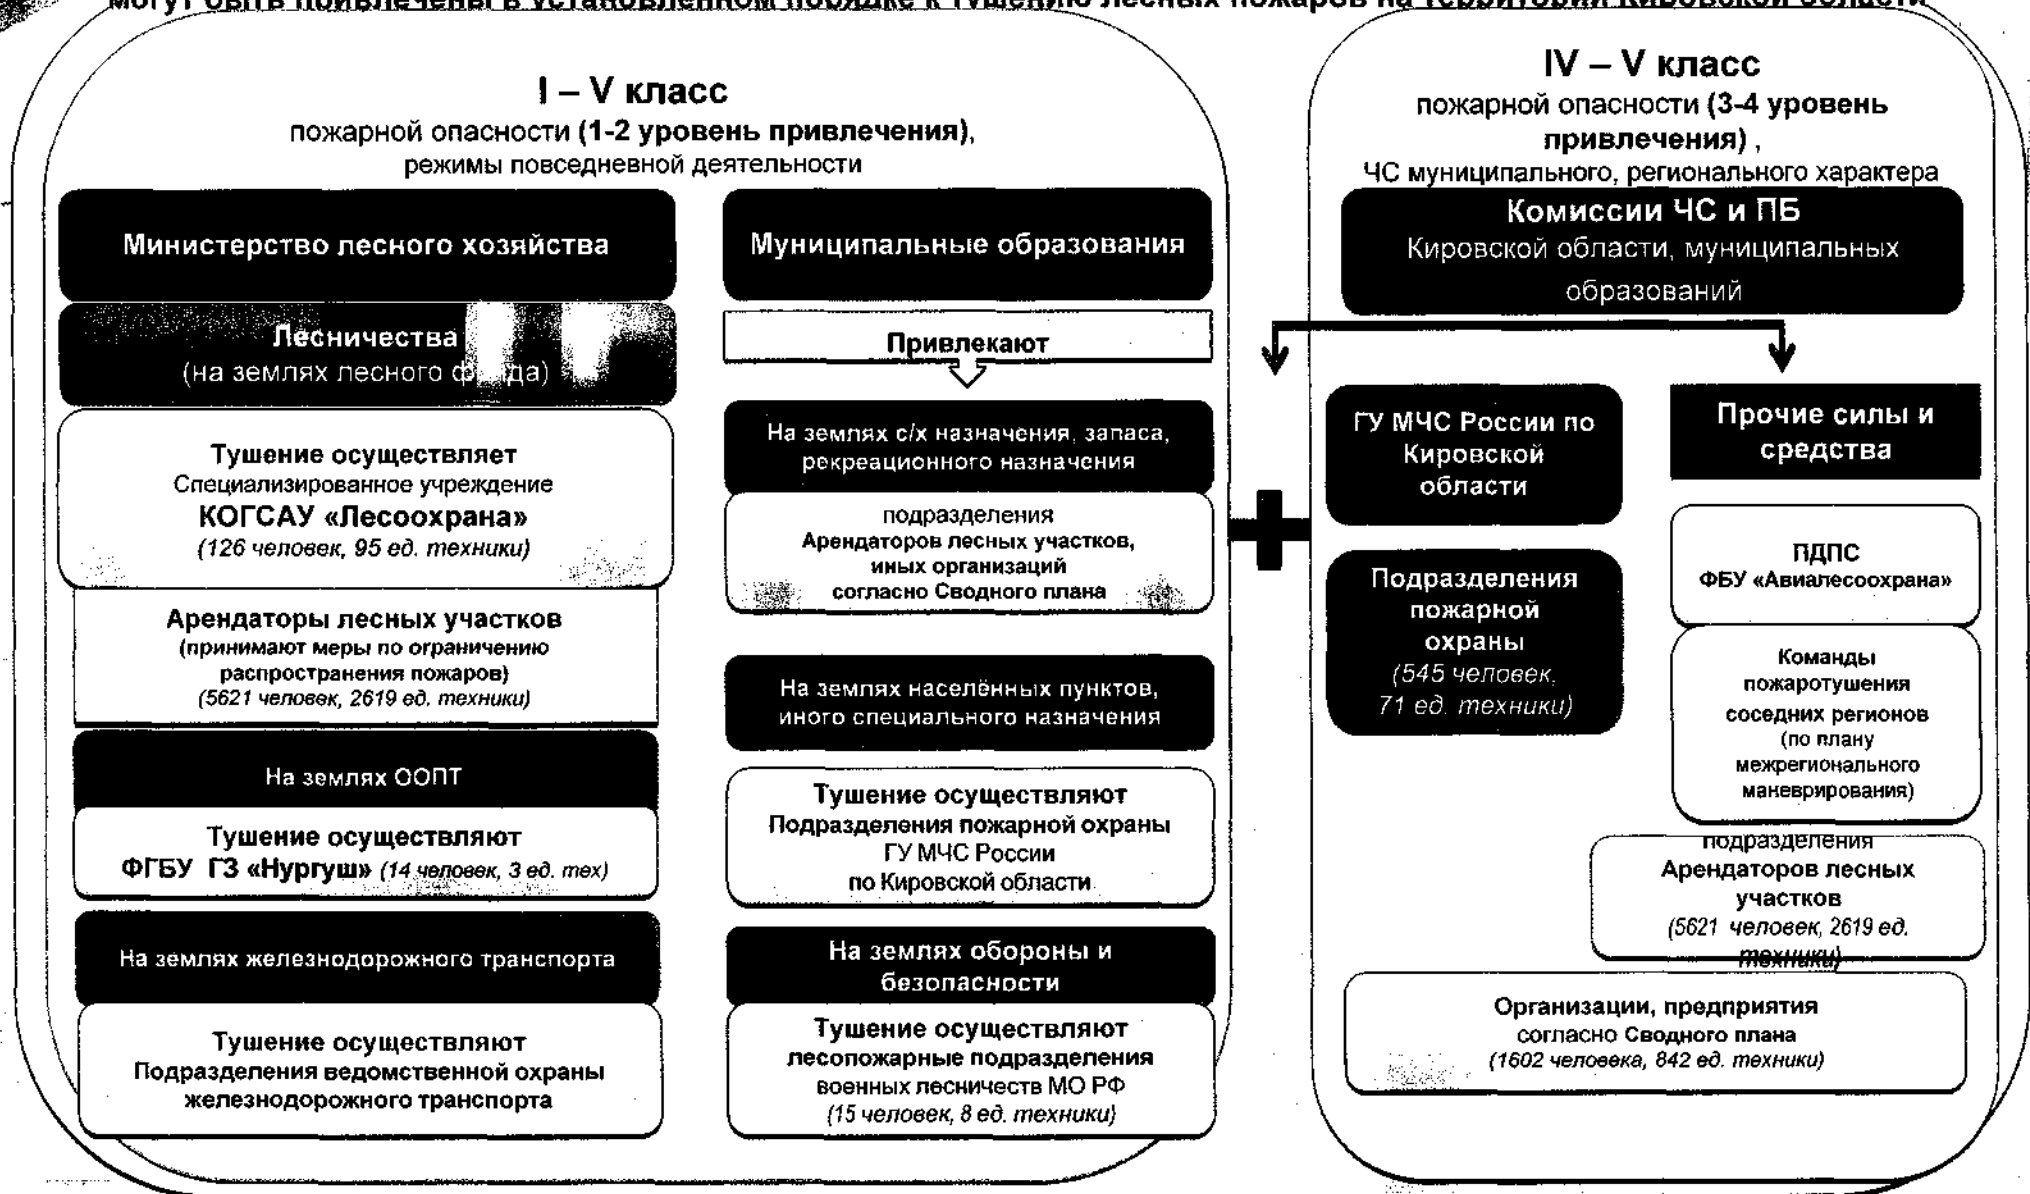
могут быть привлечены в установленном порядке к тушению лесных пожаров на территории Кировской области

I – V класс
пожарной опасности (1-2 уровень привлечения), режимы повседневной деятельности

Министерство лесного хозяйства

Лесничества (на землях лесного ф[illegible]да)

Тушение осуществляет Специализированное учреждение КОГСАУ «Лесоохрана» (126 человек, 95 ед. техники)

Арендаторы лесных участков (принимают меры по ограничению распространения пожаров) (5621 человек, 2619 ед. техники)

На землях ООПТ

Тушение осуществляют ФГБУ ГЗ «Нургуш» (14 человек, 3 ед. тех)

На землях железнодорожного транспорта

Тушение осуществляют Подразделения ведомственной охраны железнодорожного транспорта

Муниципальные образования

Привлекают

На землях с/х назначения, запаса, рекреационного назначения

подразделения Арендаторов лесных участков, иных организаций согласно Сводного плана

На землях населённых пунктов, иного специального назначения

Тушение осуществляют Подразделения пожарной охраны ГУ МЧС России по Кировской области

На землях обороны и безопасности

Тушение осуществляют лесопожарные подразделения военных лесничеств МО РФ (15 человек, 8 ед. техники)

IV – V класс
пожарной опасности (3-4 уровень привлечения), ЧС муниципального, регионального характера

Комиссии ЧС и ПБ Кировской области, муниципальных образований

ГУ МЧС России по Кировской области

Подразделения пожарной охраны (545 человек, 71 ед. техники)

Прочие силы и средства

ПДПС ФБУ «Авиалесоохрана»

Команды пожаротушения соседних регионов (по плану межрегионального маневрирования)

подразделения Арендаторов лесных участков (5621 человек, 2619 ед. техники)

Организации, предприятия согласно Сводного плана (1602 человека, 842 ед. техники)